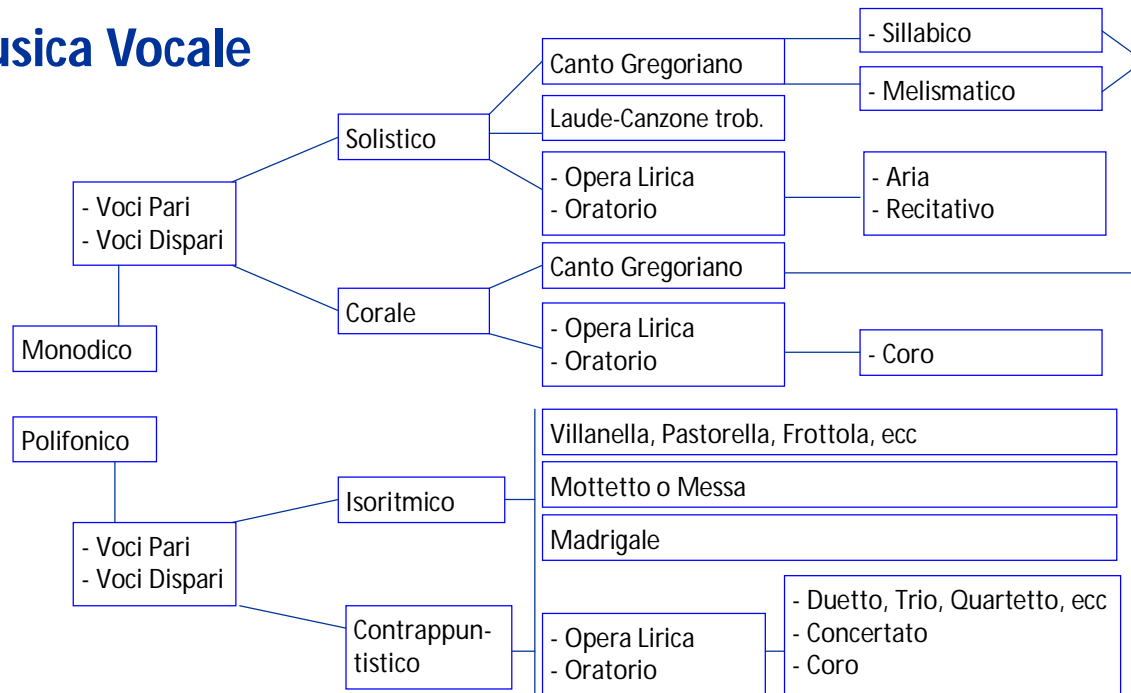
usica Vocale

Monodico

- Voci Pari
- Voci Dispari

Solistico

Canto Gregoriano

- Sillabico

- Melismatico

Laude-Canzone trob.

- Opera Lirica
- Oratorio

- Aria
- Recitativo

Corale

Canto Gregoriano

- Opera Lirica
- Oratorio

- Coro

Polifonico

- Voci Pari
- Voci Dispari

Isoritmico

Villanella, Pastorella, Frottola, ecc

Mottetto o Messa

Madrigale

Contrappuntistico

- Opera Lirica
- Oratorio

- Duetto, Trio, Quartetto, ecc
- Concertato
- Coro